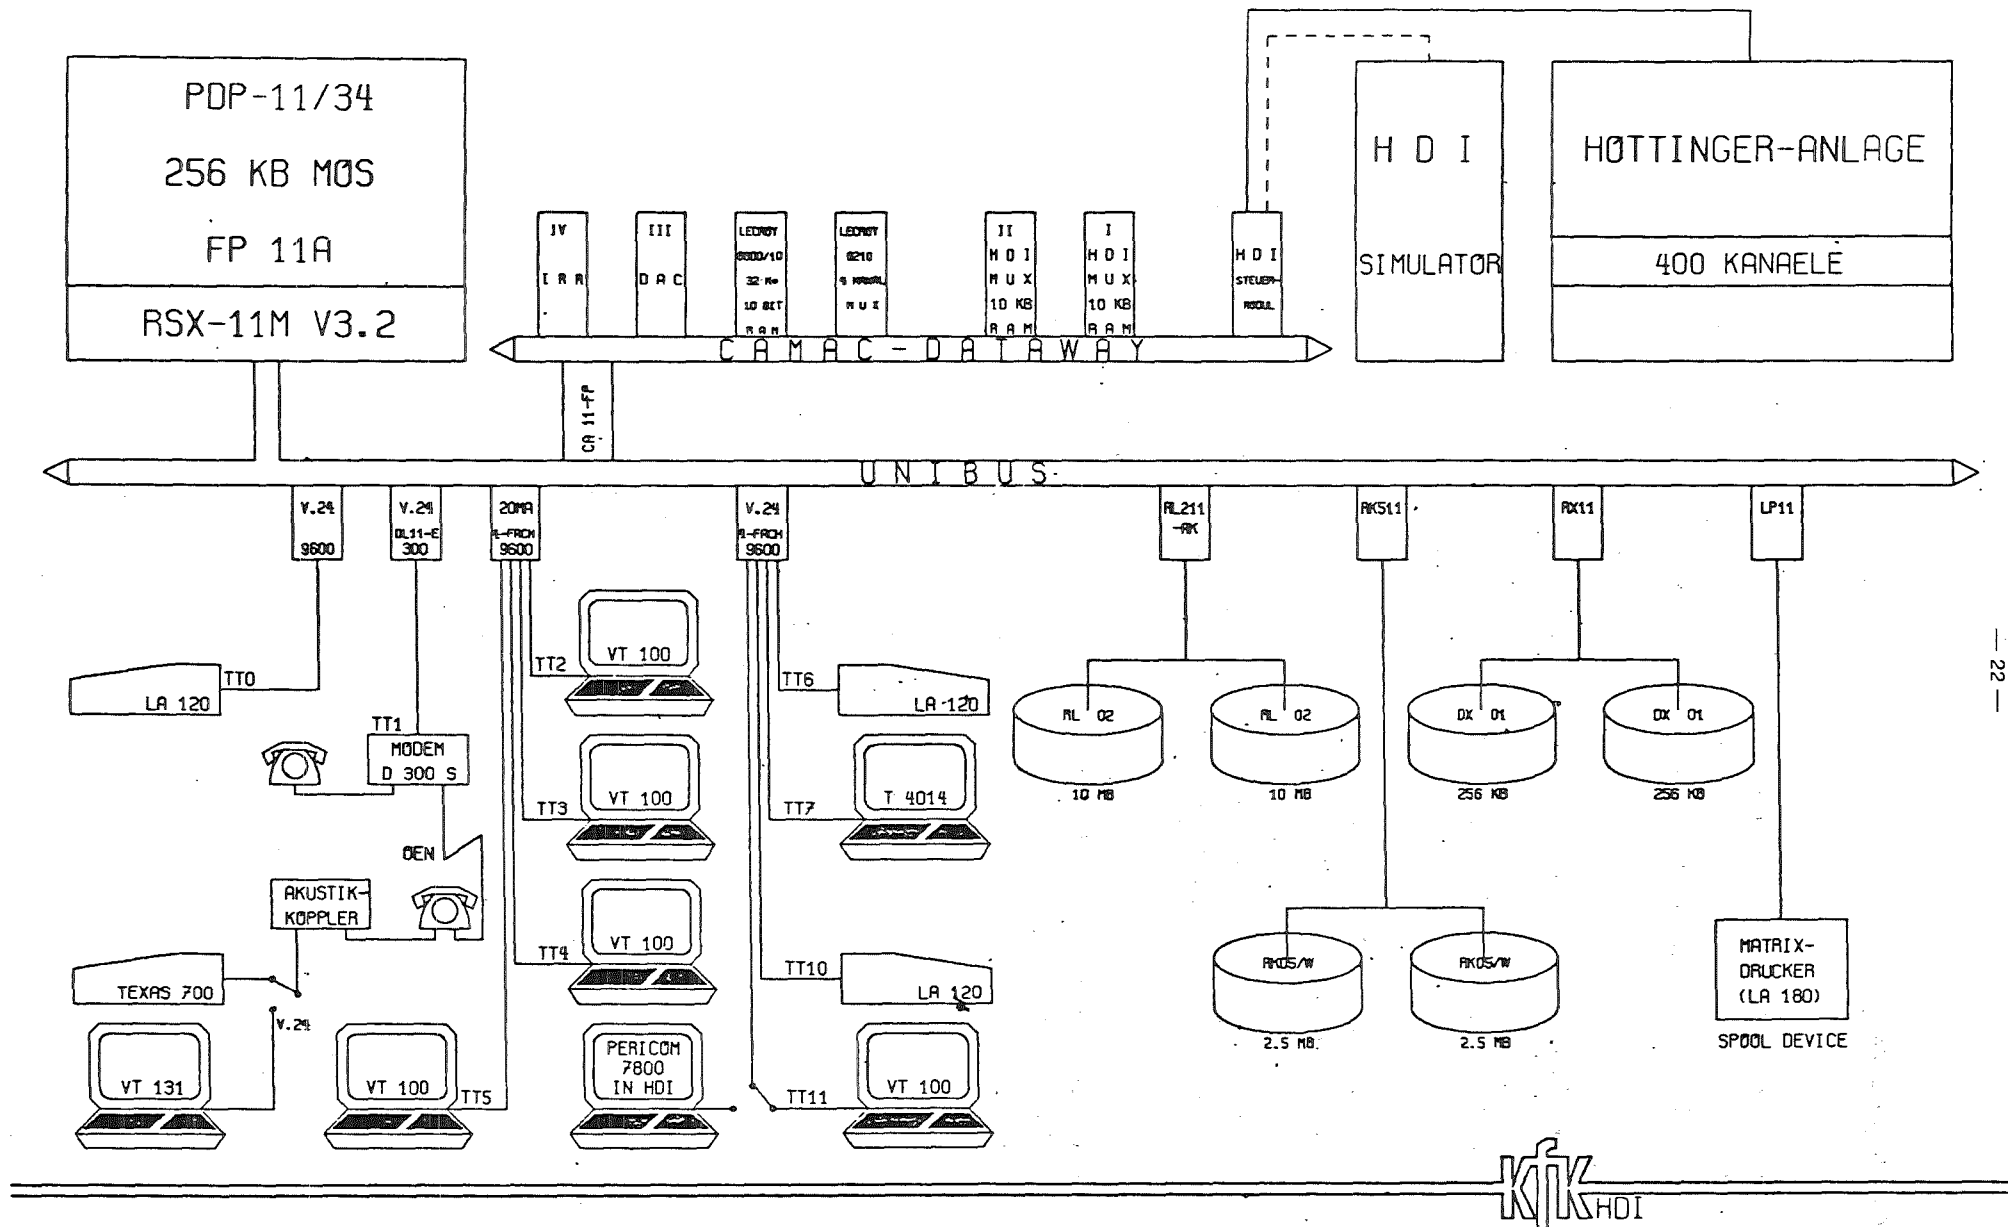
PDP-11/34

256 KB MØS

FP 11A

RSX-11M V3.2

IV
I R A

III
D A C

LECROY
8800/10
32 K
10 BIT
R A M

LECROY
8210
4 KANAL
M U X

II
H D I
M U X
10 KB
R A M

I
H D I
M U X
10 KB
R A M

H D I
STEUER-
MODUL

C A M A C - D A T A W A Y

H D I

SIMULATOR

HØTTINGER-ANLAGE

400 KANAELE

CA 11-FP

U N I B U S

V.24
9600

V.24
DL11-E
300

20MA
4-FACH
9600

V.24
4-FACH
9600

RL211
-AK

RK511

RX11

LP11

TT0
LA 120

TT1
MODEM
D 300 S

DEN

AKUSTIK-
KOPPLER

TEXAS 700

V.24

VT 131

VT 100

TT5

TT2
VT 100

TT3
VT 100

TT4
VT 100

PERICOM
7800
IN HDI

TT6
LA 120

TT7
T 4014

TT10
LA 120

TT11
VT 100

RL 02
10 MB

RL 02
10 MB

DX 01
256 KB

DX 01
256 KB

RK05/W
2.5 MB

RK05/W
2.5 MB

MATRIX-
DRUCKER
(LA 180)

SPOOL DEVICE

— 22 —

KfK HDI